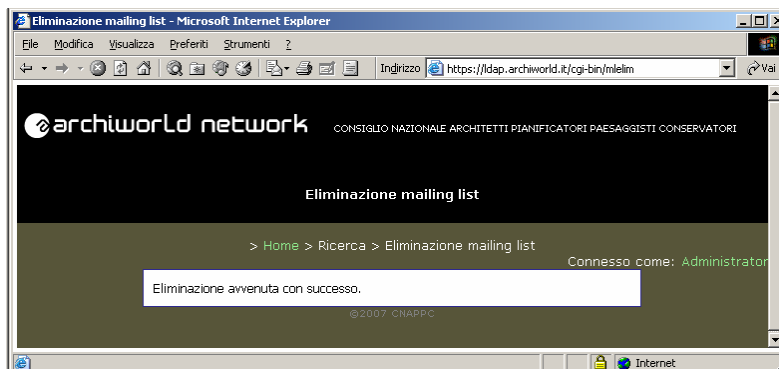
Eliminazione mailing list - Microsoft Internet Explorer

File Modifica Visualizza Preferiti Strumenti ?

Indirizzo https://ldap.archiworld.it/cgi-bin/mlelim

Vai

archiworld network

CONSIGLIO NAZIONALE ARCHITETTI PIANIFICATORI PAESAGGISTI CONSERVATORI

Eliminazione mailing list

> Home > Ricerca > Eliminazione mailing list

Connesso come: Administrator

Eliminazione avvenuta con successo.

©2007 CNAPPC

Internet